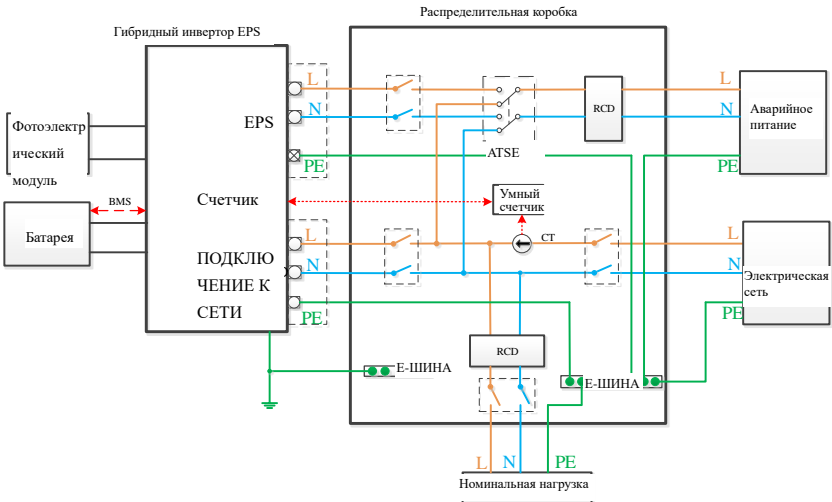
Распределительная коробка

Гибридный инвертор EPS

L
N
PE
EPS

Фотоэлектрический модуль

BMS

Батарея

Счетчик

L
N
PE
ПОДКЛЮЧЕНИЕ К СЕТИ

ATSE

RCD

L
N
PE
Аварийное питание

Умный счетчик

CT

L
N
PE
Электрическая сеть

RCD

Е-ШИНА

Е-ШИНА

L N PE

Номинальная нагрузка